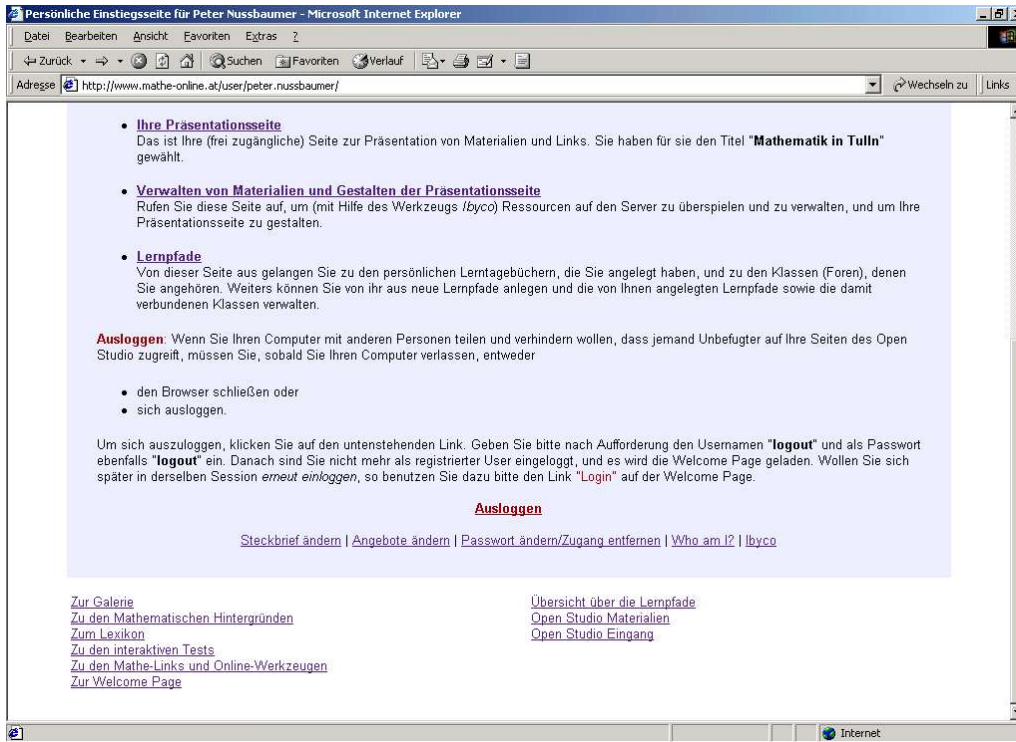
Persönliche Einstiegsseite für Peter Nussbaumer - Microsoft Internet Explorer

Datei Bearbeiten Ansicht Favoriten Extras ?

Zurück Suchen Favoriten Verlauf

Adresse http://www.mathe-online.at/user/peter.nussbaumer/ Wechseln zu Links

- **Ihre Präsentationsseite**
Das ist Ihre (frei zugängliche) Seite zur Präsentation von Materialien und Links. Sie haben für sie den Titel "**Mathematik in Tulln**" gewählt.

- **Verwalten von Materialien und Gestalten der Präsentationsseite**
Rufen Sie diese Seite auf, um (mit Hilfe des Werkzeugs *Ibyco*) Ressourcen auf den Server zu überspielen und zu verwalten, und um Ihre Präsentationsseite zu gestalten.

- **Lernpfade**
Von dieser Seite aus gelangen Sie zu den persönlichen Lerntagebüchern, die Sie angelegt haben, und zu den Klassen (Foren), denen Sie angehören. Weiters können Sie von ihr aus neue Lernpfade anlegen und die von Ihnen angelegten Lernpfade sowie die damit verbundenen Klassen verwalten.

**Ausloggen**: Wenn Sie Ihren Computer mit anderen Personen teilen und verhindern wollen, dass jemand Unbefugter auf Ihre Seiten des Open Studio zugreift, müssen Sie, sobald Sie Ihren Computer verlassen, entweder

- den Browser schließen oder
- sich ausloggen.

Um sich auszuloggen, klicken Sie auf den untenstehenden Link. Geben Sie bitte nach Aufforderung den Usernamen "**logout**" und als Passwort ebenfalls "**logout**" ein. Danach sind Sie nicht mehr als registrierter User eingeloggt, und es wird die Welcome Page geladen. Wollen Sie sich später in derselben Session *erneut einloggen*, so benutzen Sie dazu bitte den Link "Login" auf der Welcome Page.

**Ausloggen**

Steckbrief ändern | Angebote ändern | Passwort ändern/Zugang entfernen | Who am I? | Ibyco

Zur Galerie
Zu den Mathematischen Hintergründen
Zum Lexikon
Zu den interaktiven Tests
Zu den Mathe-Links und Online-Werkzeugen
Zur Welcome Page

Übersicht über die Lernpfade
Open Studio Materialien
Open Studio Eingang

Internet